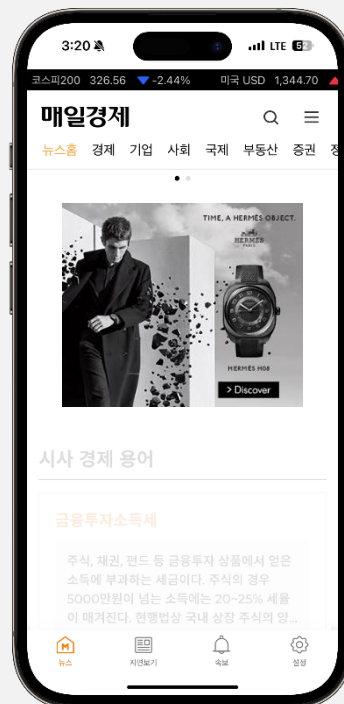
3:20 LTE 52

코스피200 326.56 ▼ -2.44% 미국 USD 1,344.70

매일경제

뉴스홈 경제 기업 사회 국제 부동산 증권 정

TIME, A HERMÈS OBJECT.

HERMÈS PARIS

HERMÈS H08

> Discover

시사 경제 용어

금융투자소득세

주식, 채권, 펀드 등 금융투자 상품에서 얻은 소득에 부과하는 세금이다. 주식의 경우 5000만원이 넘는 소득에는 20~25% 세율이 매겨진다. 현행법상 국내 상장 주식의 양...

뉴스 지면보기 속보 설정